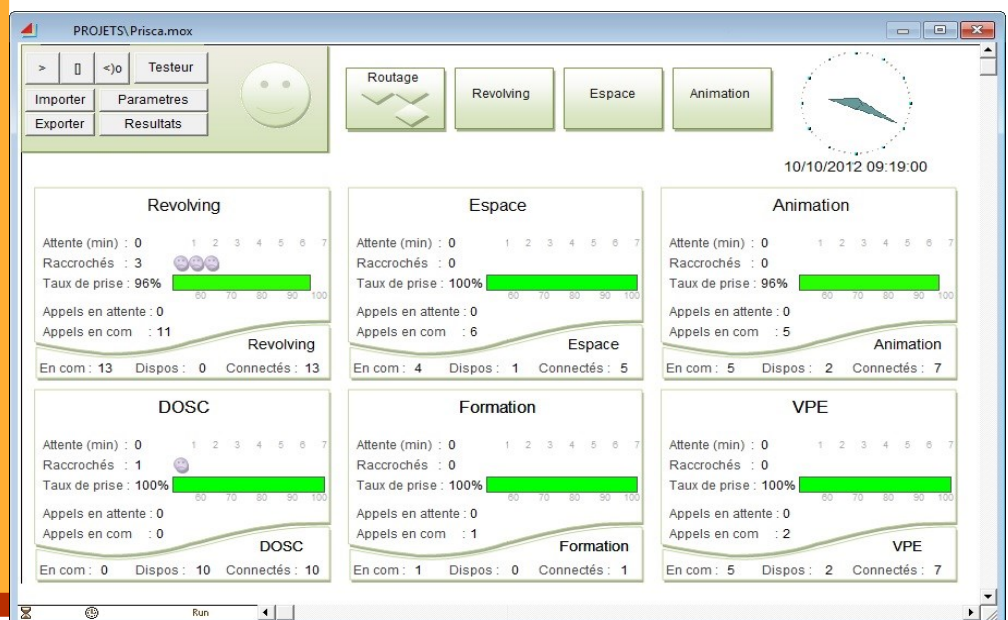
PROJETS\Prisca.mox

> [] <)o Testeur
Importer Parametres
Exporter Resultats

Routage
Revolving
Espace
Animation

10/10/2012 09:19:00

Revolving
Attente (min) : 0 1 2 3 4 5 6 7
Raccrochés : 3
Taux de prise : 96% 60 70 80 90 100
Appels en attente : 0
Appels en com : 11
Revolving
En com : 13 Dispos : 0 Connectés : 13

Espace
Attente (min) : 0 1 2 3 4 5 6 7
Raccrochés : 0
Taux de prise : 100% 60 70 80 90 100
Appels en attente : 0
Appels en com : 6
Espace
En com : 4 Dispos : 1 Connectés : 5

Animation
Attente (min) : 0 1 2 3 4 5 6 7
Raccrochés : 0
Taux de prise : 96% 60 70 80 90 100
Appels en attente : 0
Appels en com : 5
Animation
En com : 5 Dispos : 2 Connectés : 7

DOSC
Attente (min) : 0 1 2 3 4 5 6 7
Raccrochés : 1
Taux de prise : 100% 60 70 80 90 100
Appels en attente : 0
Appels en com : 0
DOSC
En com : 0 Dispos : 10 Connectés : 10

Formation
Attente (min) : 0 1 2 3 4 5 6 7
Raccrochés : 0
Taux de prise : 100% 60 70 80 90 100
Appels en attente : 0
Appels en com : 1
Formation
En com : 1 Dispos : 0 Connectés : 1

VPE
Attente (min) : 0 1 2 3 4 5 6 7
Raccrochés : 0
Taux de prise : 100% 60 70 80 90 100
Appels en attente : 0
Appels en com : 2
VPE
En com : 5 Dispos : 2 Connectés : 7

Run